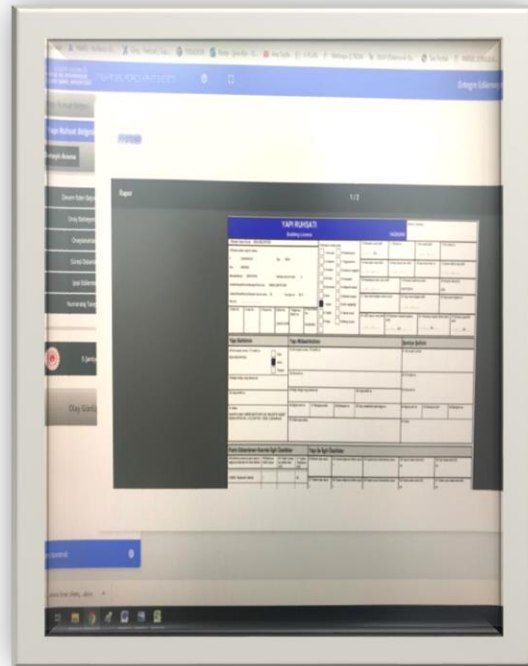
Yapı Ruhsat Belgesi

Rapor

1/2

YAPI RUHSATI

Building License

Yapı Sahibinin

Yapı Müteahhidinin

Şantiye Şefinin

Proje Müellifleri

Yapı ile İlgili Özellikler

Olay Günlü

Onay Bekleyen

Evrak Yönet